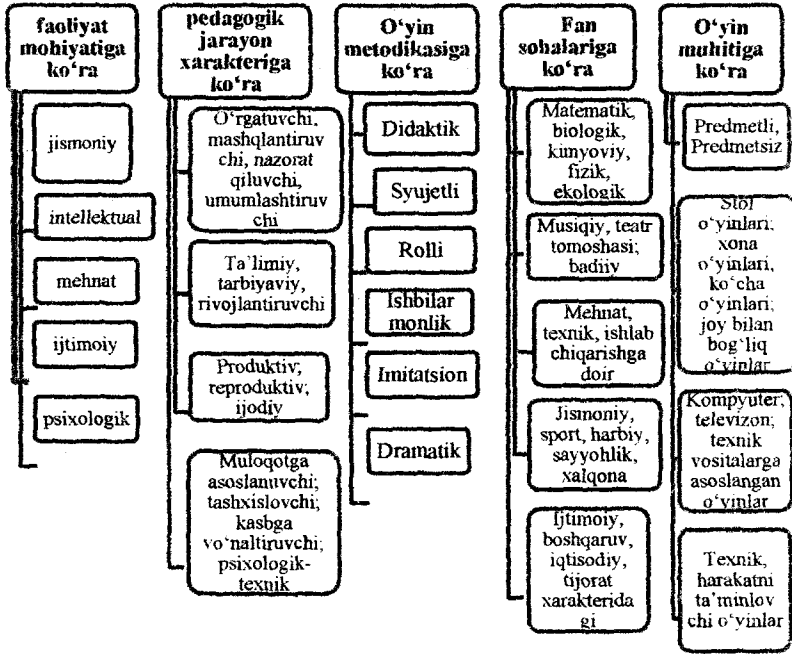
faoliyat mohiyatiga ko'ra

jismoniy

intellektual

mehnat

ijtimoiy

psixologik

pedagogik jarayon xarakteriga ko'ra

O'rgatuvchi, mashqlantiruvchi, nazorat qiluvchi, umumlashtiruvchi

Ta'limiy, tarbiyaviy, rivojlantiruvchi

Produktiv; reproduktiv; ijodiy

Muloqotga asoslanuvchi; tashxislovchi; kasbga yo'naltiruvchi; psixologik-texnik

O'yin metodikasiga ko'ra

Didaktik

Syujetli

Rolli

Ishbilarmonlik

Imitatsion

Dramatik

Fan sohalariga ko'ra

Matematik, biologik, kimyoviy, fizik, ekologik

Musiqiy, teatr tomoshasi; badiiy

Mehnat, texnik, ishlab chiqarishga doir

Jismoniy, sport, harbiy, sayyohlik, xalqona

Ijtimoiy, boshqaruv, iqtisodiy, tijorat xarakterida gi

O'yin muhitiga ko'ra

Predmetli, Predmetsiz

Stol o'yinlari; xona o'yinlari, ko'cha o'yinlari; joy bilan bog'liq o'yinlar

Kompyuter; televizon; texnik vositalarga asoslangan o'yinlar

Texnik, harakatni ta'minlovchi o'yinlar